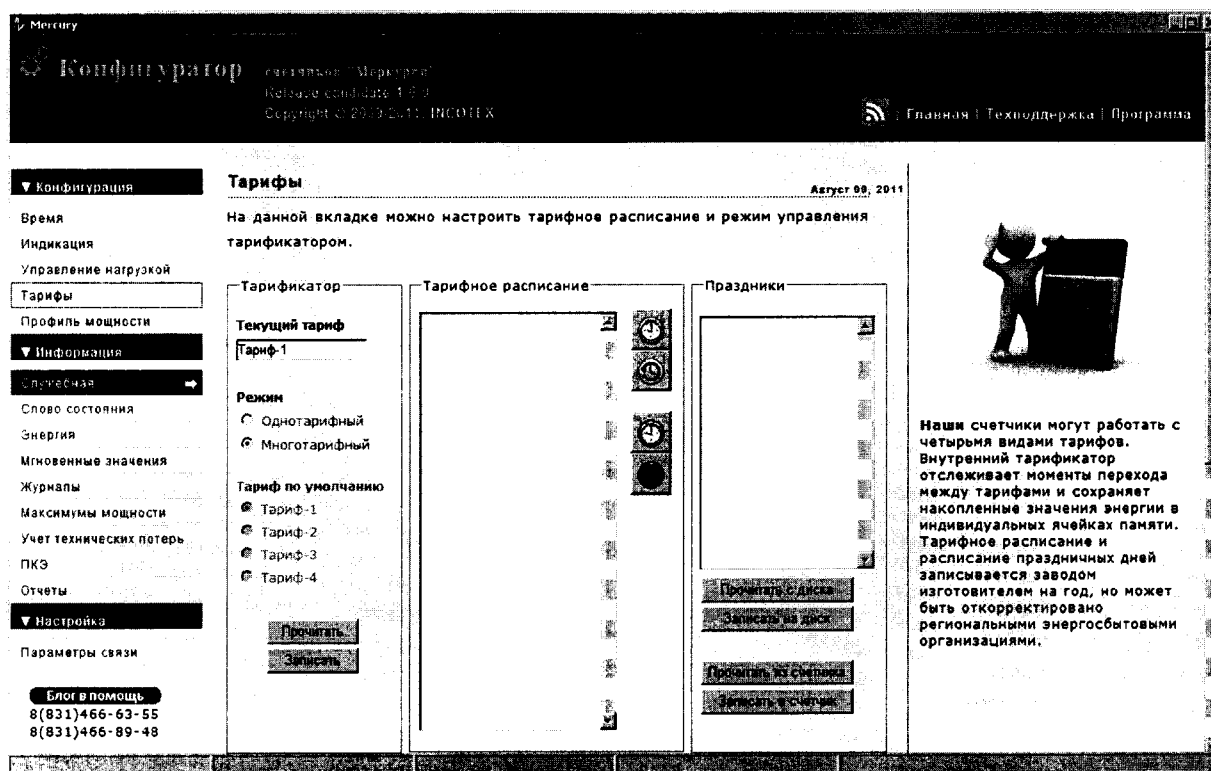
Mercury

Конфигуратор счетчиков "Меркурий" Release candidate 1.6.9 Copyright © 2009-2011 INCOTEX

Главная | Техподдержка | Программа

▼ Конфигурация
Время
Индикация
Управление нагрузкой
Тарифы
Профиль мощности
▼ Информация
Служебная
Слово состояния
Энергия
Мгновенные значения
Журналы
Максимумы мощности
Учет технических потерь
ПКЭ
Отчеты
▼ Настройка
Параметры связи

Блог в помощь
8(831)466-63-55
8(831)466-89-48

Тарифы
Август 09, 2011

На данной вкладке можно настроить тарифное расписание и режим управления тарификатором.

Тарификатор
Текущий тариф
Тариф-1
Режим
Однотарифный
Многотарифный
Тариф по умолчанию
Тариф-1
Тариф-2
Тариф-3
Тариф-4
Прочитать
Записать

Тарифное расписание

Праздники
Прочитать с диска
Записать на диск
Прочитать из счетчика
Записать в счетчик

Наши счетчики могут работать с четырьмя видами тарифов. Внутренний тарификатор отслеживает моменты перехода между тарифами и сохраняет накопленные значения энергии в индивидуальных ячейках памяти. Тарифное расписание и расписание праздничных дней записывается заводом изготовителем на год, но может быть откорректировано региональными энергосбытовыми организациями.